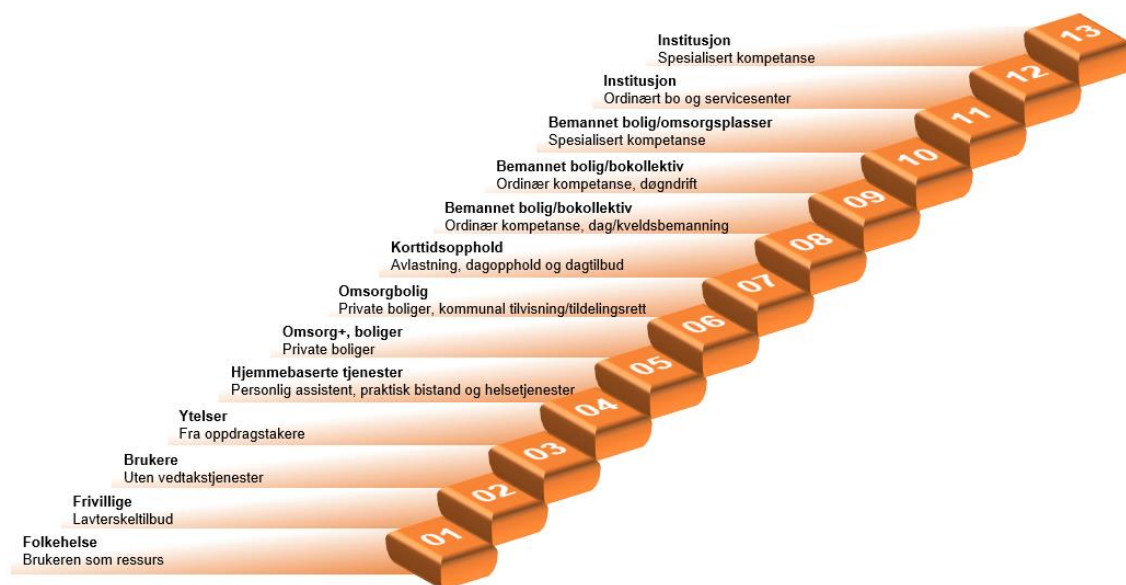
13
Institusjon
Spesialisert kompetanse

12
Institusjon
Ordinært bo og servicesenter

11
Bemannet bolig/omsorgsplasser
Spesialisert kompetanse

10
Bemannet bolig/bokollektiv
Ordinær kompetanse, døgndrift

09
Bemannet bolig/bokollektiv
Ordinær kompetanse, dag/kveldsbemanning

08
Korttidsopphold
Avlastning, dagopphold og dagtilbud

07
Omsorgbolig
Private boliger, kommunal tilvisning/tildelingsrett

06
Omsorg+, boliger
Private boliger

05
Hjemmebaserte tjenester
Personlig assistent, praktisk bistand og helsetjenester

04
Ytelser
Fra oppdragstakere

03
Brukere
Uten vedtakstjenester

02
Frivillige
Lavterskeltilbud

01
Folkehelse
Brukeren som ressurs